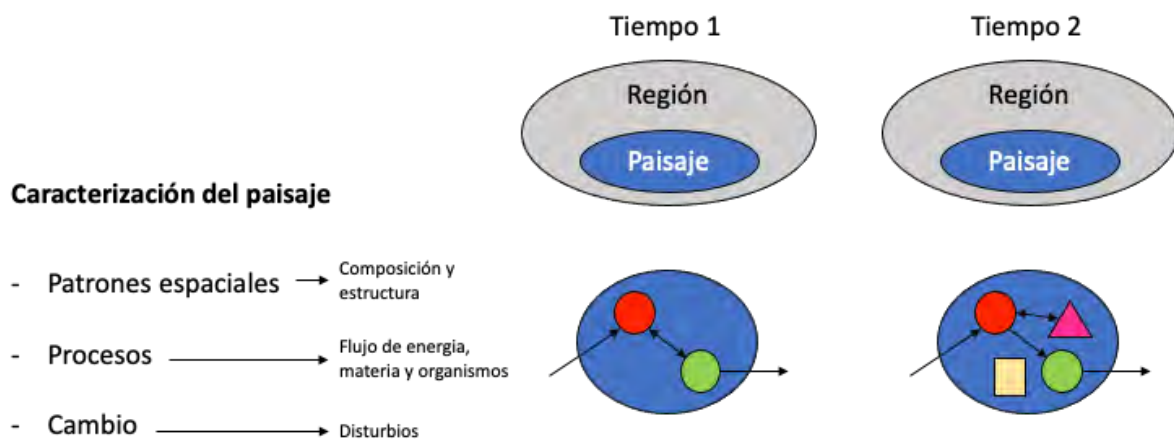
Tiempo 1

Región

Paisaje

Tiempo 2

Región

Paisaje

Caracterización del paisaje

- Patrones espaciales → Composición y estructura

- Procesos → Flujo de energia, materia y organismos

- Cambio → Disturbios